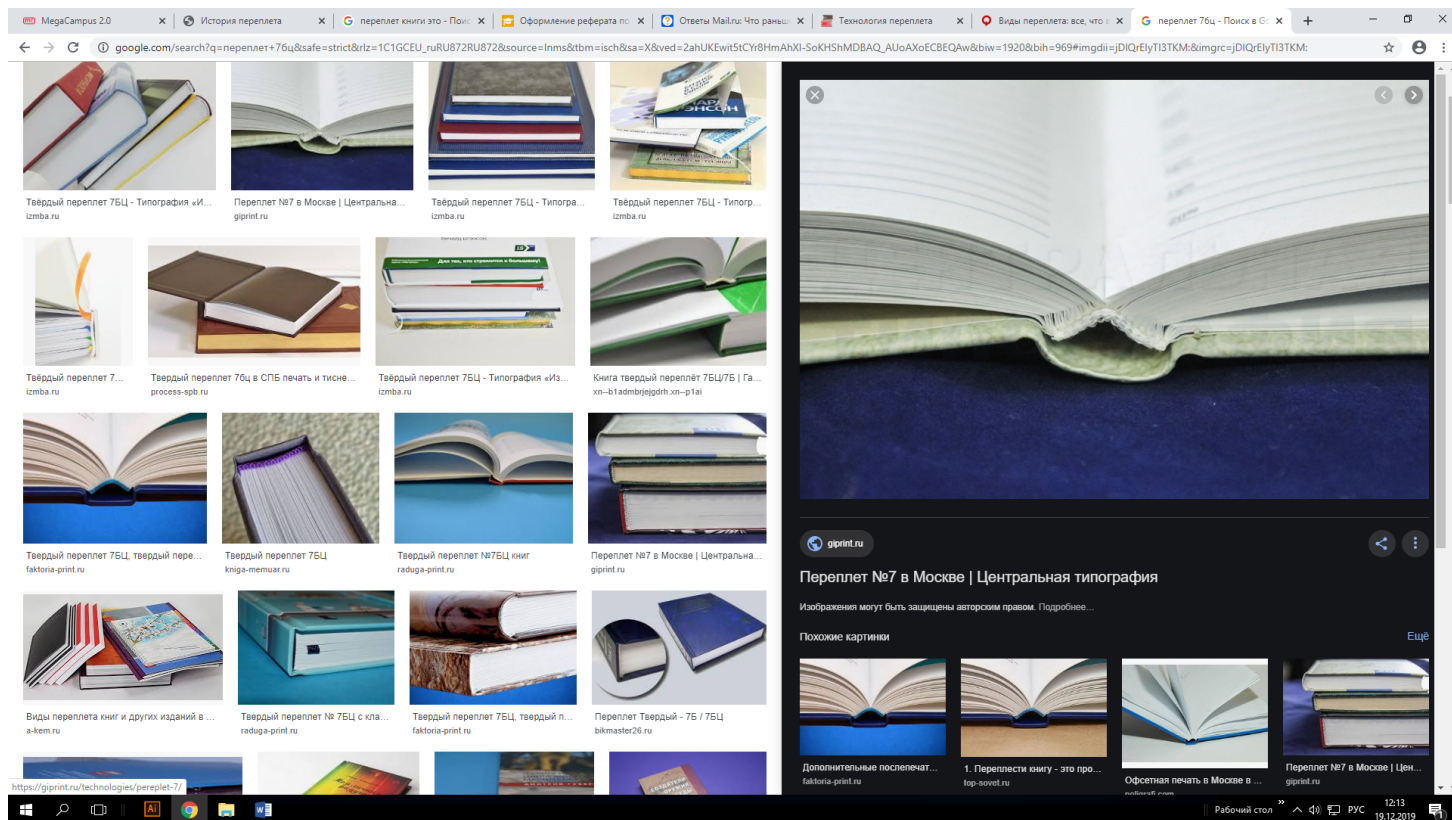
MegaCampus 2.0 | История переплета | переплет книги это - Поиск | Оформление реферата по | Ответы Mail.ru: Что раньш | Технология переплета | Виды переплета: все, что | переплет 7бц - Поиск в Go

google.com/search?q=переплет+7бц&safe=strict&rlz=1C1GCEU_ruRU872RU872&source=lnms&tbm=isch&sa=X&ved=2ahUKEwit5tCYr8HmAhXI-SoKHShMDBAQ_AUoAXoECBEQAw&biw=1920&bih=969#imgdii=jDIQrElyTI3TKM:&imgrc=jDIQrElyTI3TKM:

Твёрдый переплет 7БЦ - Типография «И...
izmba.ru

Переплет №7 в Москве | Центральна...
giprint.ru

Твёрдый переплет 7БЦ - Типогра...
izmba.ru

Твёрдый переплет 7БЦ - Типогр...
izmba.ru

Твёрдый переплет 7...
izmba.ru

Твердый переплет 7бц в СПБ печать и тисне...
process-spb.ru

Твёрдый переплет 7БЦ - Типография «Из...
izmba.ru

Книга твердый переплёт 7БЦ/7Б | Га...
xn--b1admbrjejgdrh.xn--p1ai

Твердый переплет 7БЦ, твердый пере...
faktoria-print.ru

Твердый переплет 7БЦ
kniga-memuar.ru

Твердый переплет №7БЦ книг
raduga-print.ru

Переплет №7 в Москве | Центральна...
giprint.ru

Виды переплета книг и других изданий в ...
a-kem.ru

Твердый переплет № 7БЦ с кла...
raduga-print.ru

Твердый переплет 7БЦ, твердый п...
faktoria-print.ru

Переплет Твердый - 7Б / 7БЦ
bikmaster26.ru

https://giprint.ru/technologies/pereplet-7/

giprint.ru

Переплет №7 в Москве | Центральная типография

Изображения могут быть защищены авторским правом. Подробнее...

Похожие картинки

Ещё

Дополнительные послепечат...
faktoria-print.ru

1. Переплести книгу - это про...
top-sovet.ru

Офсетная печать в Москве в ...

Переплет №7 в Москве | Цен...
giprint.ru

Рабочий стол РУС 12:13 19.12.2019